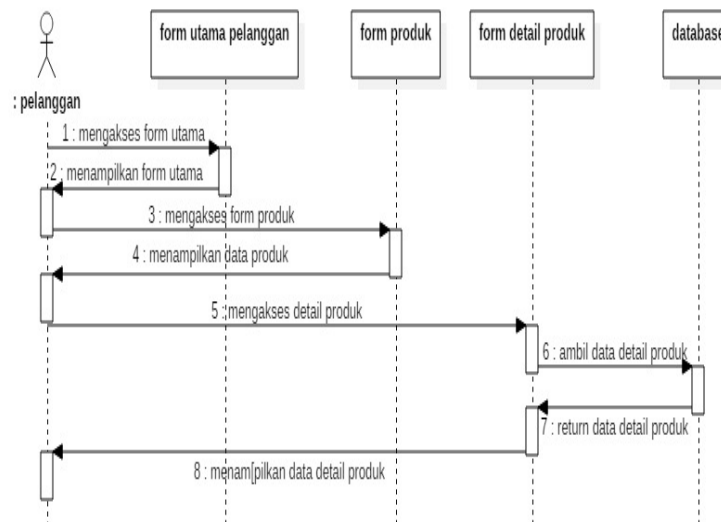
: pelanggan

form utama pelanggan

form produk

form detail produk

database

1 : mengakses form utama

2 : menampilkan form utama

3 : mengakses form produk

4 : menampilkan data produk

5 : mengakses detail produk

6 : ambil data detail produk

7 : return data detail produk

8 : menam[pilkan data detail produk